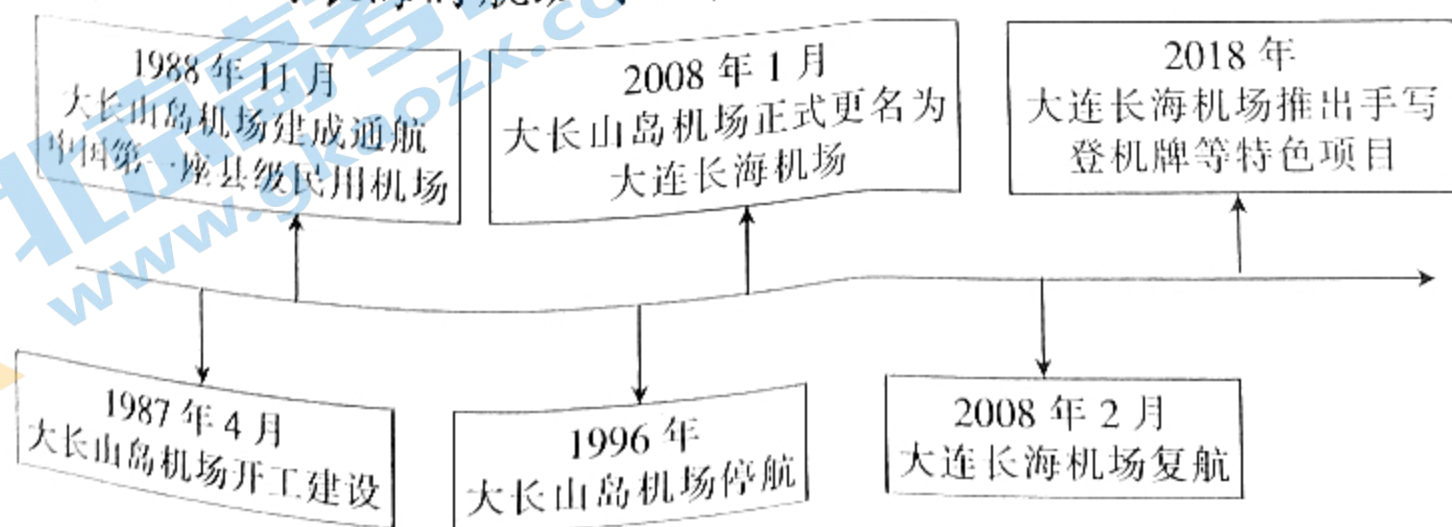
1988 年 11 月
大长山岛机场建成通航
中国第一座县级民用机场

2008 年 1 月
大长山岛机场正式更名为
大连长海机场

2018 年
大连长海机场推出手写
登机牌等特色项目

1987 年 4 月
大长山岛机场开工建设

1996 年
大长山岛机场停航

2008 年 2 月
大连长海机场复航

www.gkaozx.com